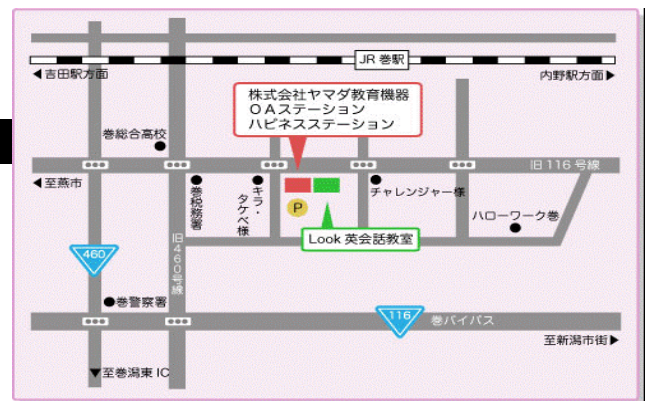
JR 巻駅

◀吉田駅方面

内野駅方面▶

株式会社ヤマダ教育機器
ＯＡステーション
ハピネスステーション

巻総合高校

旧116号線

◀至燕市

巻税務署

キラ・タケベ様

P

チャレンジャー様

ハローワーク巻

Look 英会話教室

460

旧460号線

巻警察署

116

巻バイパス

至新潟市街▶

▼至巻潟東 IC